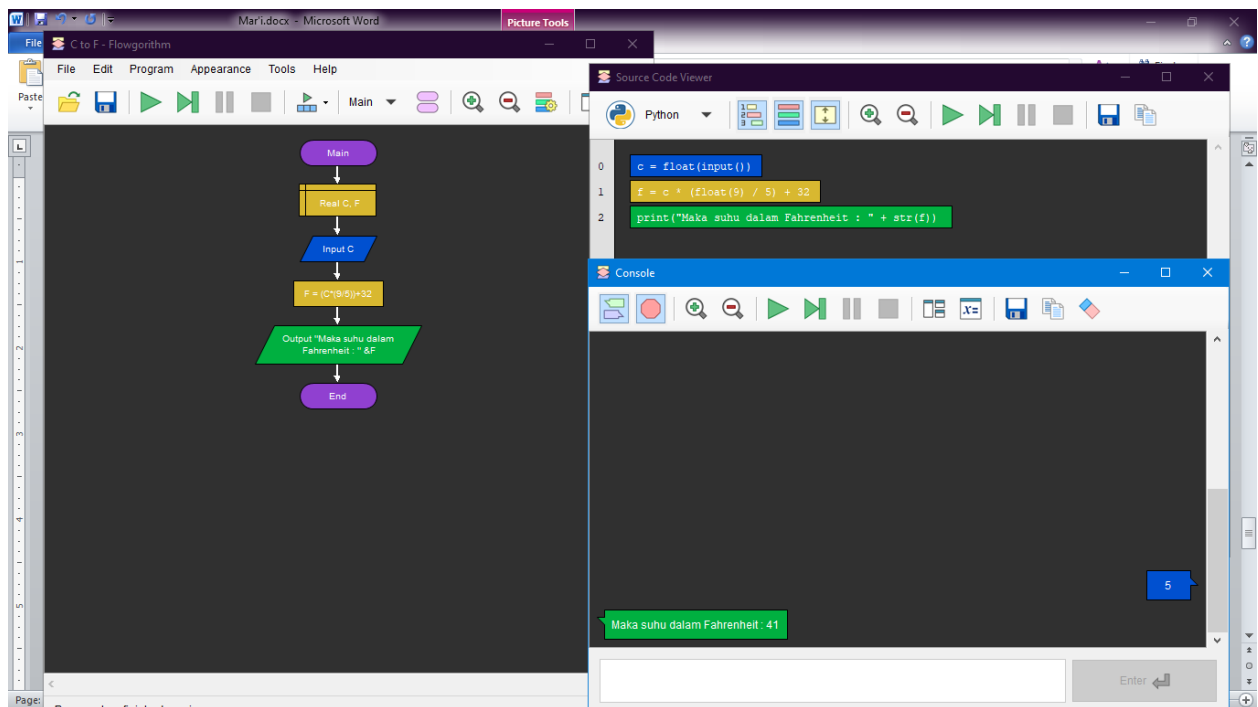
Mar'i.docx - Microsoft Word
Picture Tools
File
Paste
C to F - Flowgorithm
File Edit Program Appearance Tools Help
Main
Main
Real C, F
Input C
F = (C*(9/5))+32
Output "Maka suhu dalam Fahrenheit : " &F
End
Page:
Source Code Viewer
Python
0 c = float(input())
1 f = c * (float(9) / 5) + 32
2 print("Maka suhu dalam Fahrenheit : " + str(f))
Console
5
Maka suhu dalam Fahrenheit : 41
Enter